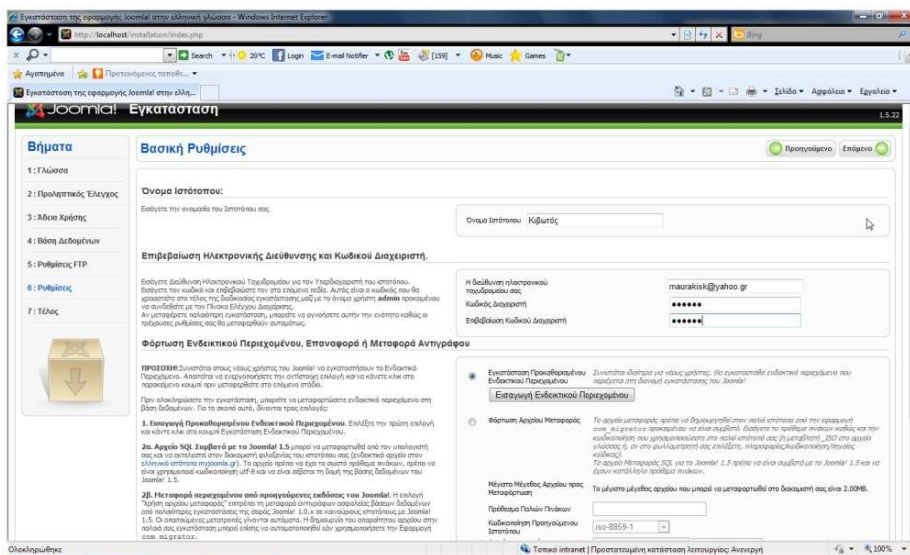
Εγκατάσταση της εφαρμογής Joomla! στην ελληνική γλώσσα - Windows Internet Explorer

http://localhost/installation/index.php

Bing

Search 20°C Login E-mail Notifier [159] Music Games

Αγαπημένα Προτεινόμενες τοποθε...

Εγκατάσταση της εφαρμογής Joomla! στην ελλη...

Σελίδα Ασφάλεια Εργαλεία

Joomla! Εγκατάσταση

1.5.22

Βήματα

1 : Γλώσσα

2 : Προληπτικός Έλεγχος

3 : Άδεια Χρήσης

4 : Βάση Δεδομένων

5 : Ρυθμίσεις FTP

6 : Ρυθμίσεις

7 : Τέλος

Βασική Ρυθμίσεις

Προηγούμενο Επόμενο

Όνομα Ιστότοπου:

Εισάγετε την ονομασία του Ιστότοπου σας

Όνομα Ιστότοπου Κιβωτός

Επιβεβαίωση Ηλεκτρονικής Διεύθυνσης και Κωδικού Διαχειριστή.

Εισάγετε Διεύθυνση Ηλεκτρονικού Ταχυδρομείου για τον Υπερδιαχειριστή του ιστότοπου. Εισάγετε τον κωδικό και επιβεβαιώστε τον στο επόμενο πεδίο. Αυτός είναι ο κωδικός που θα χρησιμοποιείτε στο τέλος της διαδικασίας εγκατάστασης μαζί με το όνομα χρήστη admin προκειμένου να συνδεθείτε με τον Πίνακα Ελέγχου Διαχείρισης. Αν μεταφέρετε παλαιότερη εγκατάσταση, μπορείτε να αγνοήσετε αυτήν την ενότητα καθώς οι τρέχουσες ρυθμίσεις σας θα μεταφερθούν αυτόματα.

Η Διεύθυνση ηλεκτρονικού ταχυδρομείου σας maurakisk@yahoo.gr

Κωδικός Διαχειριστή ••••••

Επιβεβαίωση Κωδικού Διαχειριστή ••••••

Φόρτωση Ενδεικτικού Περιεχομένου, Επαναφορά ή Μεταφορά Αντιγράφου

ΠΡΟΣΟΧΗ:Συνιστάται στους νέους χρήστες του Joomla! να εγκαταστήσουν το Ενδεικτικό Περιεχόμενο. Απαιτείται να ενεργοποιήσετε την αντίστοιχη επιλογή και να κάνετε κλικ στο παρακάτω κουμπί πριν μεταφερθείτε στο επόμενο στάδιο.

Πριν ολοκληρώσετε την εγκατάσταση, μπορείτε να φορτώσετε ενδεικτικό περιεχόμενο στη βάση δεδομένων. Για το σκοπό αυτό, δίνονται τρεις επιλογές:

1. Εισαγωγή Προκαθορισμένου Ενδεικτικού Περιεχομένου. Επιλέξτε την πρώτη επιλογή και κάντε κλικ στο κουμπί Εγκατάσταση Ενδεικτικού Περιεχομένου.

2α. Αρχείο SQL Συμβατό με το Joomla! 1.5 μπορεί να μεταφορτωθεί από τον υπολογιστή σας και να εκτελεστεί στον διακομιστή φιλοξενίας του ιστότοπου σας (ενδεικτικό αρχείο στον ελληνικό ιστότοπο myjoomla.gr). Το αρχείο πρέπει να έχει τα σωστά προθέματα πινάκων, πρέπει να είναι χρησιμοποιεί κωδικοποίηση utf-8 και να είναι σύμφωνο με τη δομή της βάσης δεδομένων του Joomla! 1.5.

2β. Μεταφορά περιεχομένου από προηγούμενες εκδόσεις του Joomla!. Η επιλογή "Χρήση αρχείου μεταφοράς" επιτρέπει τη μεταφορά αντιγράφων ασφαλείας βάσεων δεδομένων από παλαιότερες εγκαταστάσεις της σειράς Joomla! 1.0.x σε καινούριους ιστότοπους με Joomla! 1.5. Οι απαιτούμενες μετατροπές γίνονται αυτόματα. Η δημιουργία του απαραίτητου αρχείου στην παλαιά σας εγκατάσταση μπορεί επίσης να αυτοματοποιηθεί εάν χρησιμοποιήσετε την Εφαρμογή com_migrator.

Εγκατάσταση Προκαθορισμένου Ενδεικτικού Περιεχομένου Συνιστάται ιδιαίτερα για νέους χρήστες. Θα εγκατασταθεί ενδεικτικό περιεχόμενο που περιέχεται στη διανομή εγκατάστασης του Joomla!

Εισαγωγή Ενδεικτικού Περιεχομένου

Φόρτωση Αρχείου Μεταφοράς Το αρχείο μεταφοράς πρέπει να δημιουργηθεί στον παλιό ιστότοπο από την εφαρμογή com_migrator προκειμένου να είναι συμβατό. Εισάγετε το πρόθεμα πινάκων καθώς και την κωδικοποίηση που χρησιμοποιούσατε στο παλιό ιστότοπό σας (η μετάφραση _ISO στο αρχείο γλώσσας ή, αν στο φυλλομετρητή σας επιλέξτε, Προβολή/Κωδικοποίηση/τιμή κώδικας). Το αρχείο Μεταφοράς SQL για το Joomla! 1.5 πρέπει να είναι συμβατό με το Joomla! 1.5 και να έχουν κατάλληλα προθέματα πινάκων.

Μέγιστο Μέγεθος Αρχείου προς Μεταφόρτωση Το μέγιστο μέγεθος αρχείου που μπορεί να μεταφορτωθεί στο διακομιστή σας είναι 2.00MB.

Πρόθεμα Παλιών Πινάκων

Κωδικοποίηση Προηγούμενου Ιστότοπου iso-8859-1

Ολοκληρώθηκε

Τοπικό intranet | Προστατευμένη κατάσταση λειτουργίας: Ανενεργή

100%